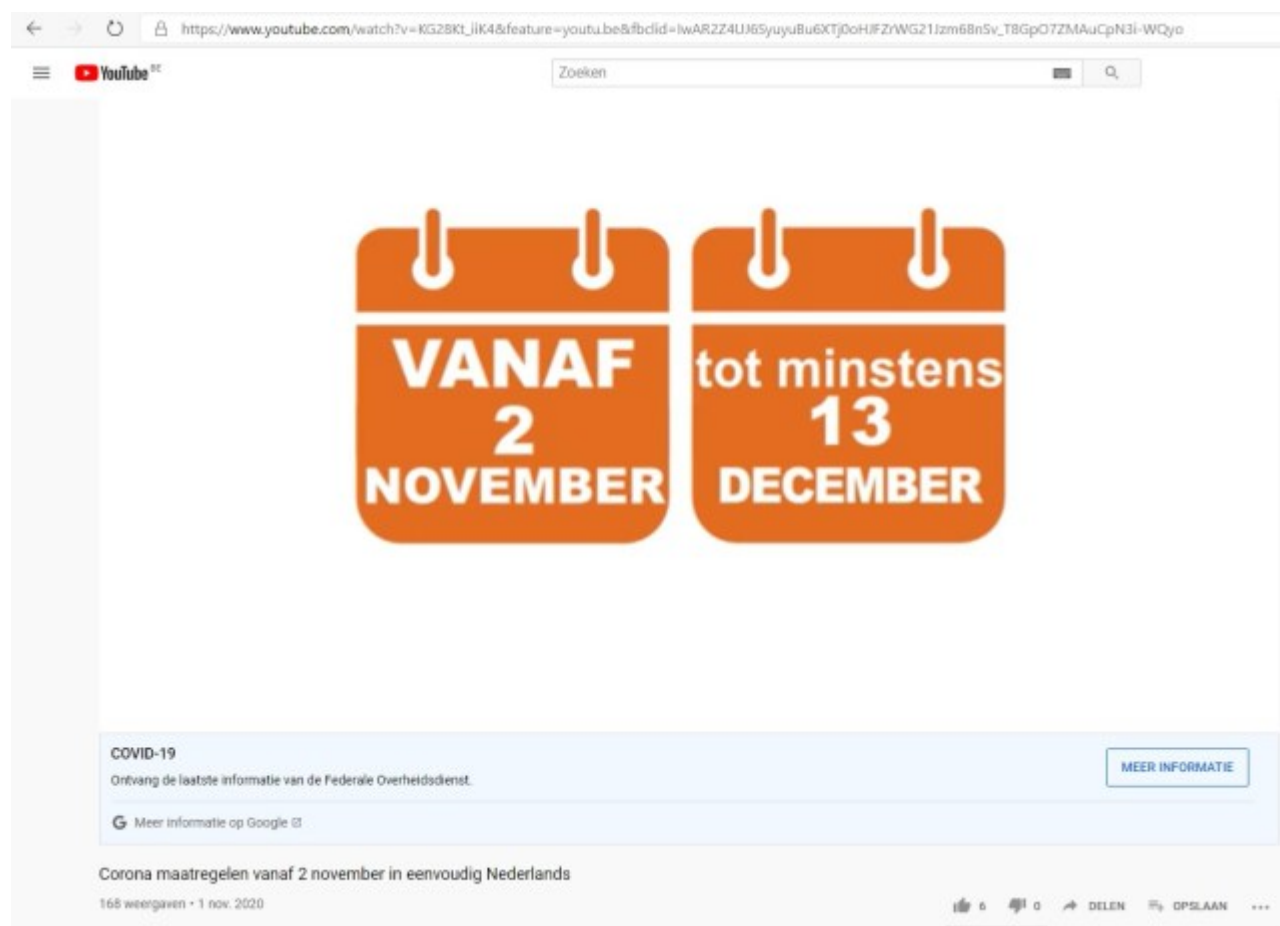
https://www.youtube.com/watch?v=KG28Kt_iiK4&feature=youtu.be&fbclid=IwAR2Z4UJ6SyuyuBu6XTj0oHJFZrWG21Jzm68nSv_T8GpO7ZMAuCpN3i-WQyo

YouTube BE

Zoeken

VANAF
2
NOVEMBER

tot minstens
13
DECEMBER

COVID-19
Ontvang de laatste informatie van de Federale Overheidsdienst.

MEER INFORMATIE

Meer informatie op Google

Corona maatregelen vanaf 2 november in eenvoudig Nederlands

168 weergaven • 1 nov. 2020

6 0 DELEN OPSLAAN ...